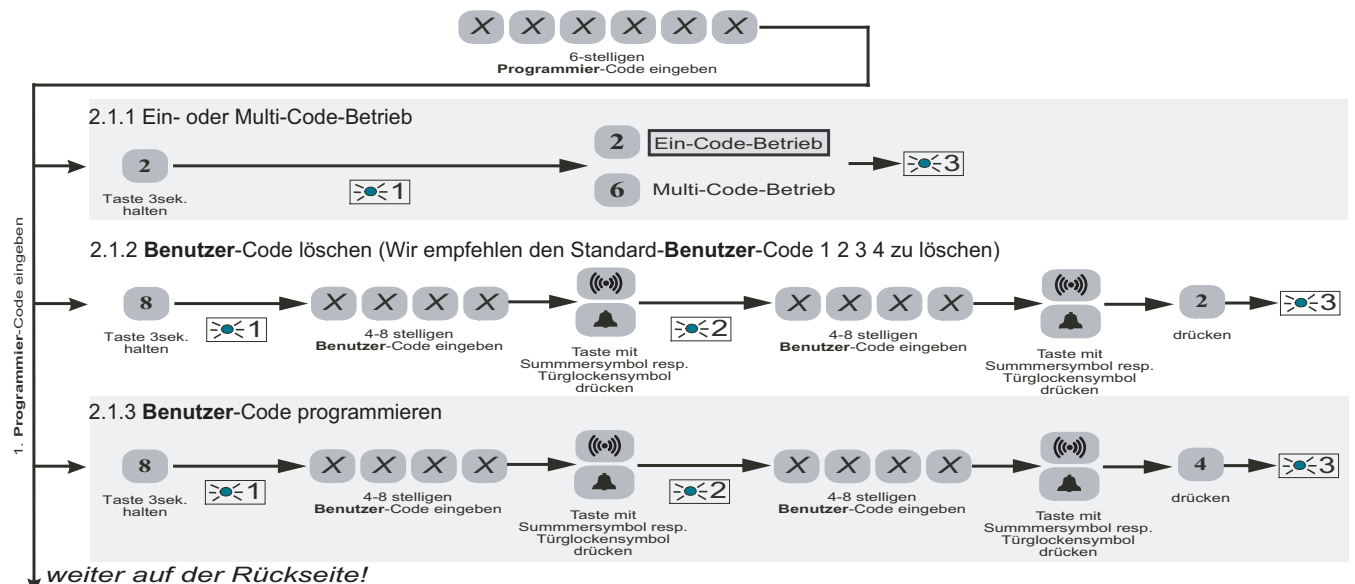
X X X X X X
6-stelligen
Programmier-Code eingeben

1. Programmier-Code eingeben

2.1.1 Ein- oder Multi-Code-Betrieb

2
Taste 3sek. halten

1

2 Ein-Code-Betrieb

6 Multi-Code-Betrieb

3

2.1.2 Benutzer-Code löschen (Wir empfehlen den Standard-Benutzer-Code 1 2 3 4 zu löschen)

8
Taste 3sek. halten

1

X X X X
4-8 stelligen
Benutzer-Code eingeben

Taste mit Summmersymbol resp. Türglockensymbol drücken

2

X X X X
4-8 stelligen
Benutzer-Code eingeben

Taste mit Summmersymbol resp. Türglockensymbol drücken

2
drücken

3

2.1.3 Benutzer-Code programmieren

8
Taste 3sek. halten

1

X X X X
4-8 stelligen
Benutzer-Code eingeben

Taste mit Summmersymbol resp. Türglockensymbol drücken

2

X X X X
4-8 stelligen
Benutzer-Code eingeben

Taste mit Summmersymbol resp. Türglockensymbol drücken

4
drücken

3

weiter auf der Rückseite!